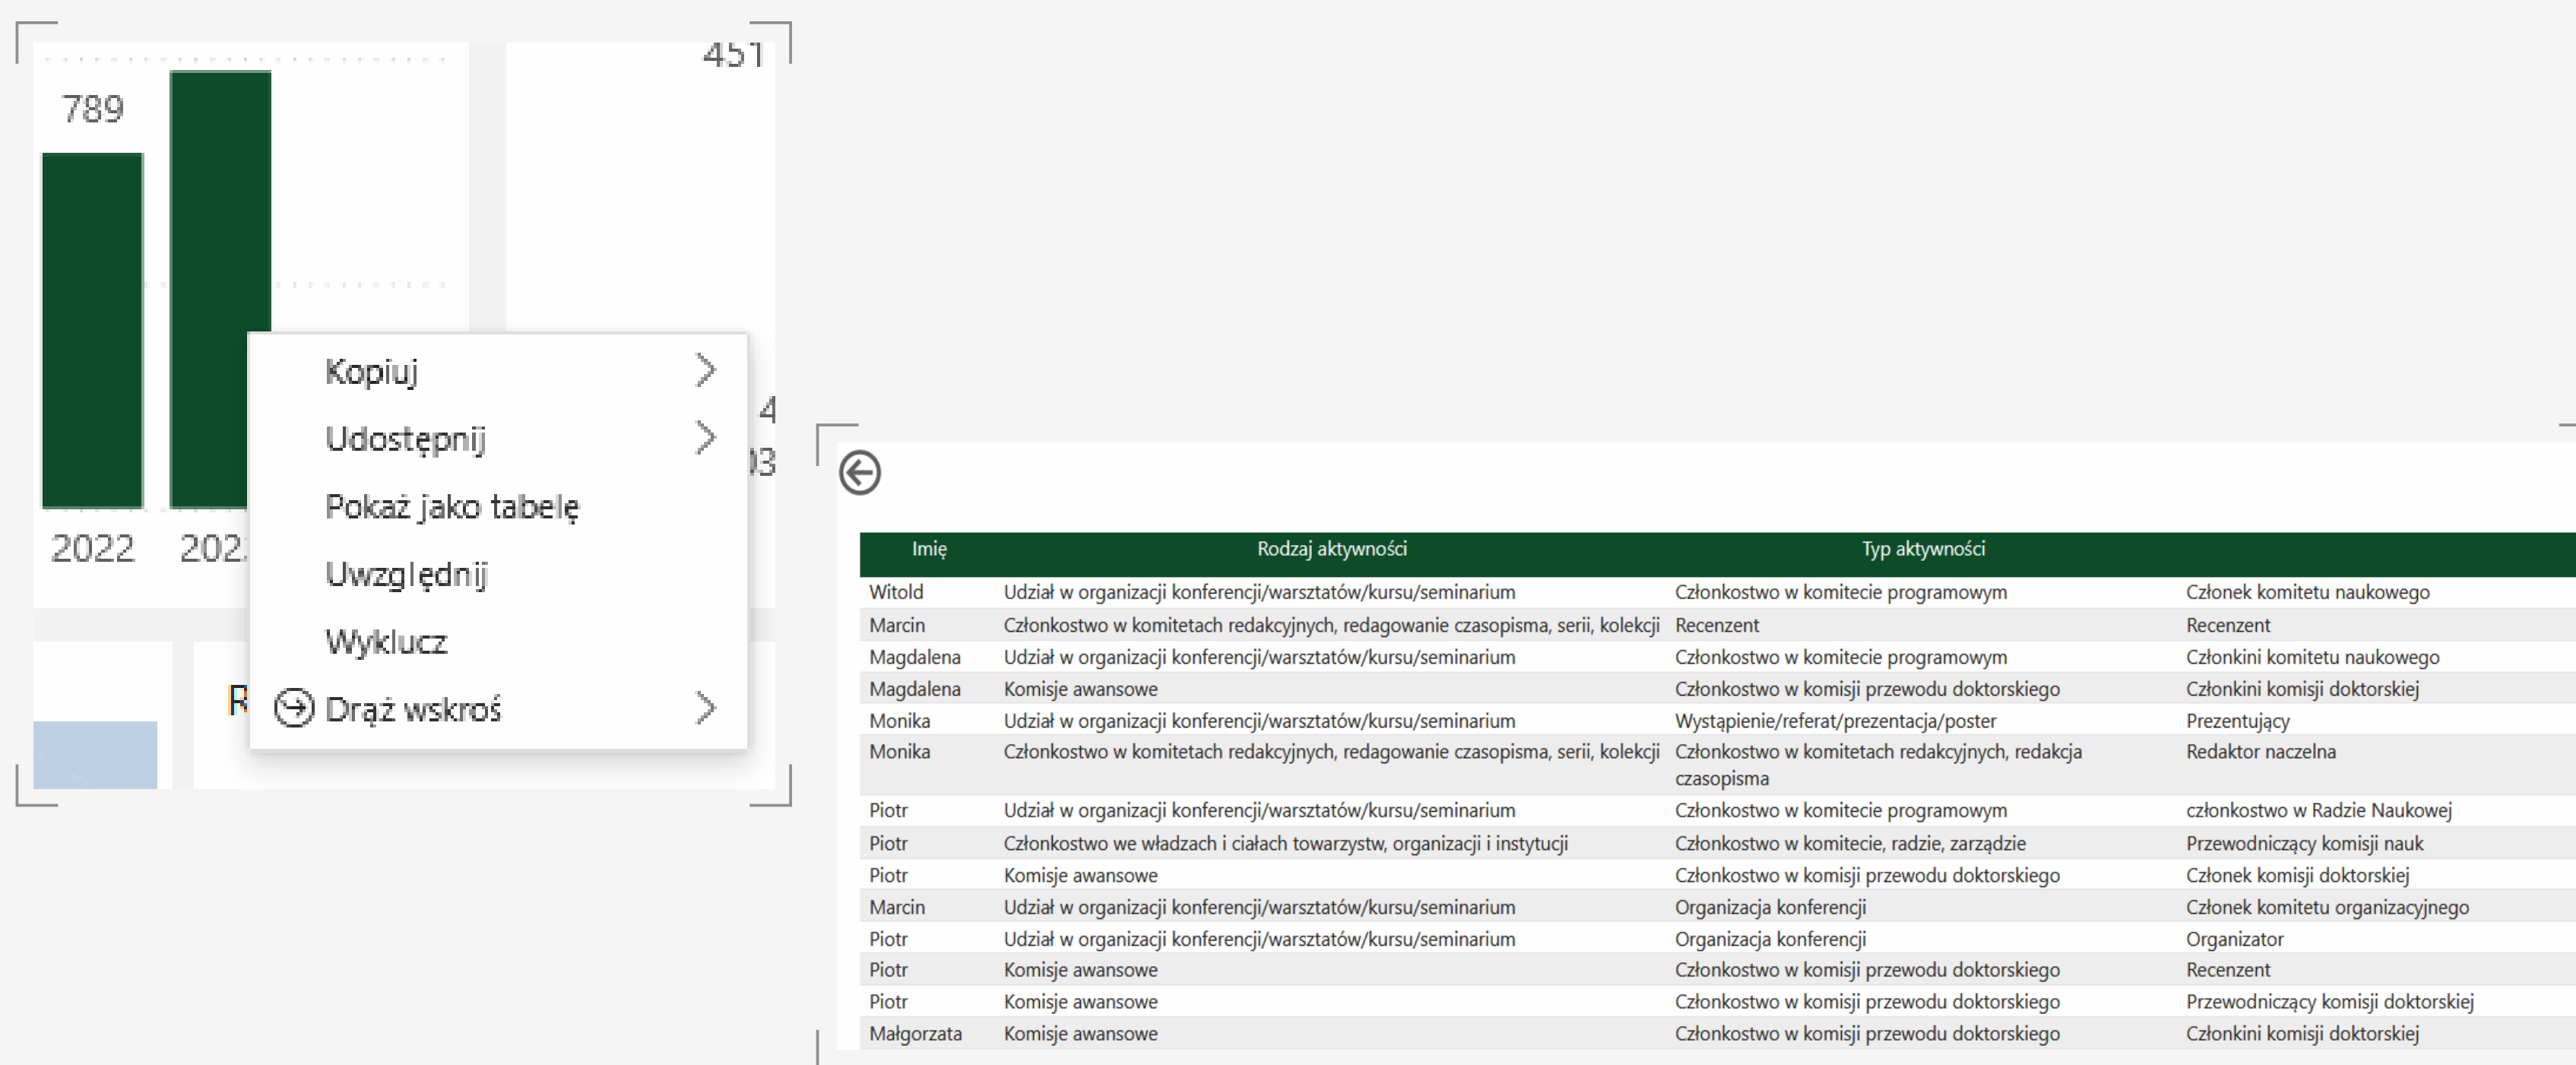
451

789

2022 202

4

3

R

Kopiuj

Udostępnij

Pokaż jako tabelę

Uwzględnij

Wyklucz

Drąż wskroś

| Imię | Rodzaj aktywności | Typ aktywności | |
|---|---|---|---|
| Witold | Udział w organizacji konferencji/warsztatów/kursu/seminarium | Członkostwo w komitecie programowym | Członek komitetu naukowego |
| Marcin | Członkostwo w komitetach redakcyjnych, redagowanie czasopisma, serii, kolekcji | Recenzent | Recenzent |
| Magdalena | Udział w organizacji konferencji/warsztatów/kursu/seminarium | Członkostwo w komitecie programowym | Członkini komitetu naukowego |
| Magdalena | Komisje awansowe | Członkostwo w komisji przewodu doktorskiego | Członkini komisji doktorskiej |
| Monika | Udział w organizacji konferencji/warsztatów/kursu/seminarium | Wystąpienie/referat/prezentacja/poster | Prezentujący |
| Monika | Członkostwo w komitetach redakcyjnych, redagowanie czasopisma, serii, kolekcji | Członkostwo w komitetach redakcyjnych, redakcja czasopisma | Redaktor naczelna |
| Piotr | Udział w organizacji konferencji/warsztatów/kursu/seminarium | Członkostwo w komitecie programowym | członkostwo w Radzie Naukowej |
| Piotr | Członkostwo we władzach i ciałach towarzystw, organizacji i instytucji | Członkostwo w komitecie, radzie, zarządzie | Przewodniczący komisji nauk |
| Piotr | Komisje awansowe | Członkostwo w komisji przewodu doktorskiego | Członek komisji doktorskiej |
| Marcin | Udział w organizacji konferencji/warsztatów/kursu/seminarium | Organizacja konferencji | Członek komitetu organizacyjnego |
| Piotr | Udział w organizacji konferencji/warsztatów/kursu/seminarium | Organizacja konferencji | Organizator |
| Piotr | Komisje awansowe | Członkostwo w komisji przewodu doktorskiego | Recenzent |
| Piotr | Komisje awansowe | Członkostwo w komisji przewodu doktorskiego | Przewodniczący komisji doktorskiej |
| Małgorzata | Komisje awansowe | Członkostwo w komisji przewodu doktorskiego | Członkini komisji doktorskiej |